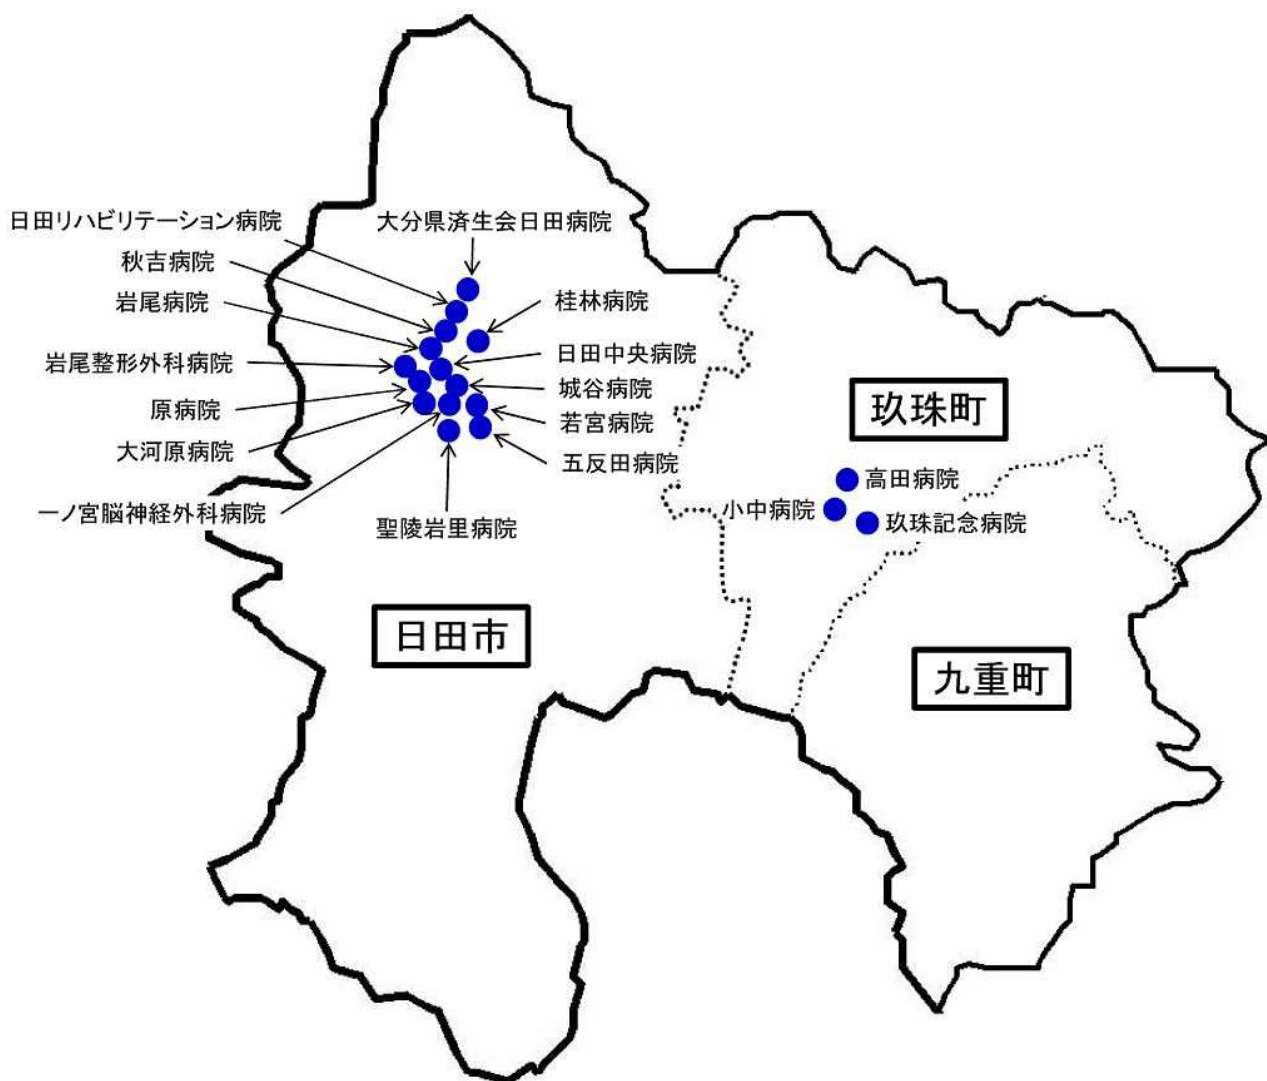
日田リハビリテーション病院
大分県済生会日田病院
秋吉病院
岩尾病院
桂林病院
岩尾整形外科病院
日田中央病院
城谷病院
原病院
若宮病院
大河原病院
五反田病院
一ノ宮脳神経外科病院
聖陵岩里病院

玖珠町
高田病院
小中病院
玖珠記念病院

日田市

九重町